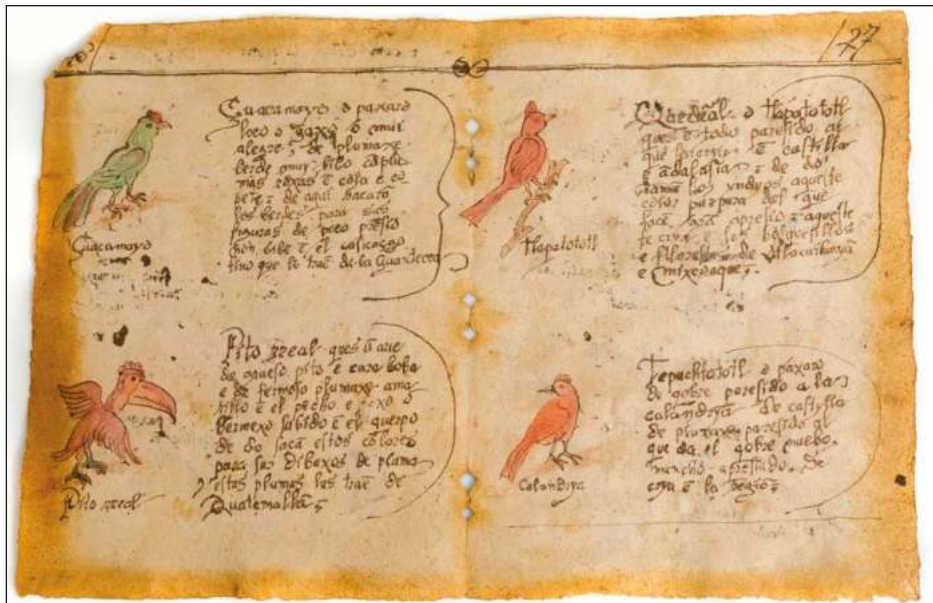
177

Guacamayo o paxaro loco o gazeo o muy alegre de pluma verde muy pito a plumas coras e esta e es bez e de aqui sacaron los verdes para sus figuras de poco pesso hor bibe e el caseazgo suyo que se trae de la Guastecca

Guacamayo

Quecholl o tlapatototl que es todo paresido a qui paxaro e castilla e adalfa e de do tiene los unduros aquiste ertos paxaros del que se hace aquel e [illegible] e se cria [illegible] e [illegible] de Xilocaltzinco e Mixtecapa

Tlapatototl

Pito real ques ave de aquesto pito e casa bota e de fermoso plumaxe amarillo e el pecho e pexo bermexo subido e el querpo de do saca estos colores para sus dibuxos de pluma y estas plumas las trae de Guatemalla

Pito real

Tlapaltototl o paxaro de gobre paresido a las calandrya de castylla de plumaxe paresido al que da el gobre suebo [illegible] de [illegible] e la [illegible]

Calandrya